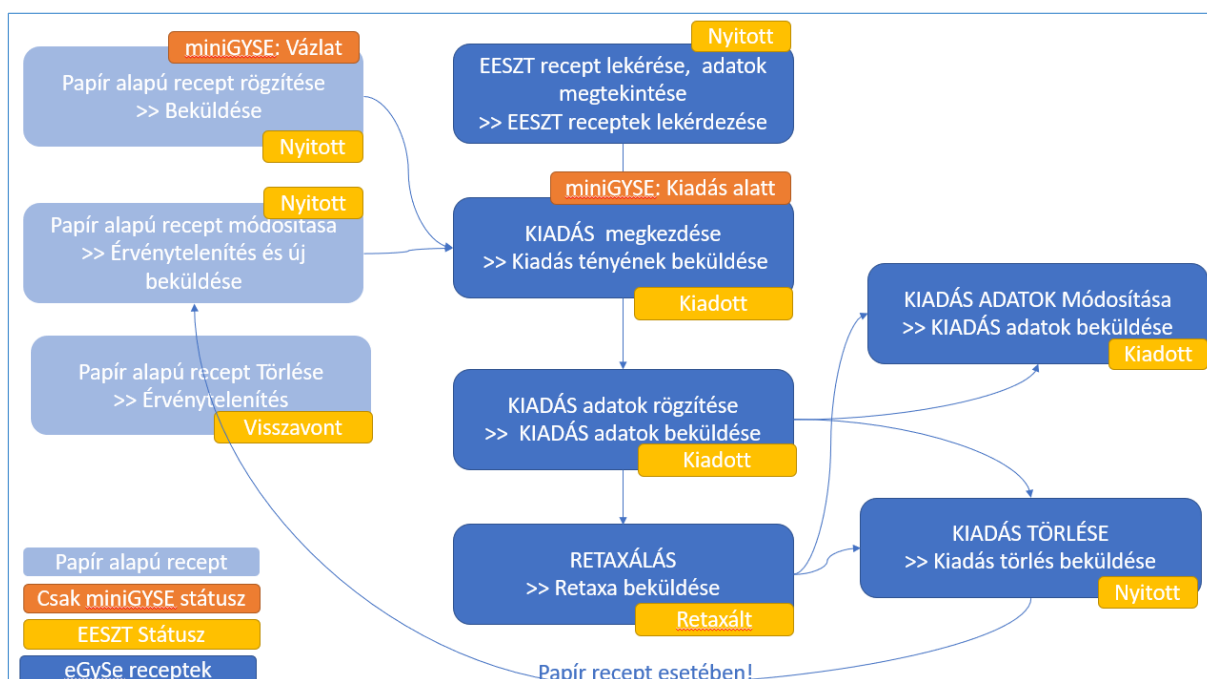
miniGYSE: Vázlat
Papír alapú recept rögzítése
>> Beküldése
Nyitott

Nyitott
Papír alapú recept módosítása
>> Érvénytelenítés és új beküldése

Papír alapú recept Törlése
>> Érvénytelenítés
Visszavont

Nyitott
EESZT recept lekérése, adatok megtekintése
>> EESZT receptek lekérdezése

miniGYSE: Kiadás alatt
KIADÁS megkezdése
>> Kiadás tényének beküldése
Kiadott

KIADÁS adatok rögzítése
>> KIADÁS adatok beküldése
Kiadott

RETAXÁLÁS
>> Retaxa beküldése
Retaxált

KIADÁS ADATOK Módosítása
>> KIADÁS adatok beküldése
Kiadott

KIADÁS TÖRLÉSE
>> Kiadás törlés beküldése
Nyitott

Papír alapú recept
Csak miniGYSE státusz
EESZT Státusz
eGySe receptek

Papír recept esetében!